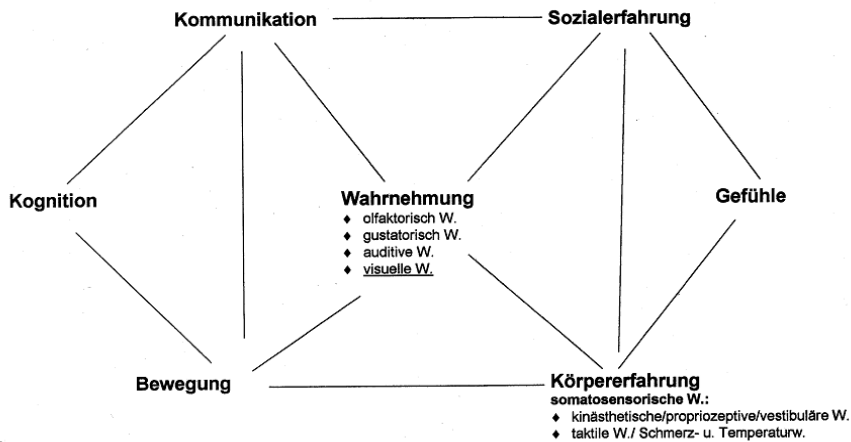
Kommunikation

Sozialerfahrung

Kognition

Wahrnehmung
♦ olfaktorisch W.
♦ gustatorisch W.
♦ auditive W.
♦ visuelle W.

Gefühle

Bewegung

Körpererfahrung
somatosensorische W.:
♦ kinästhetische/propriozeptive/vestibuläre W.
♦ taktile W./ Schmerz- u. Temperaturw.